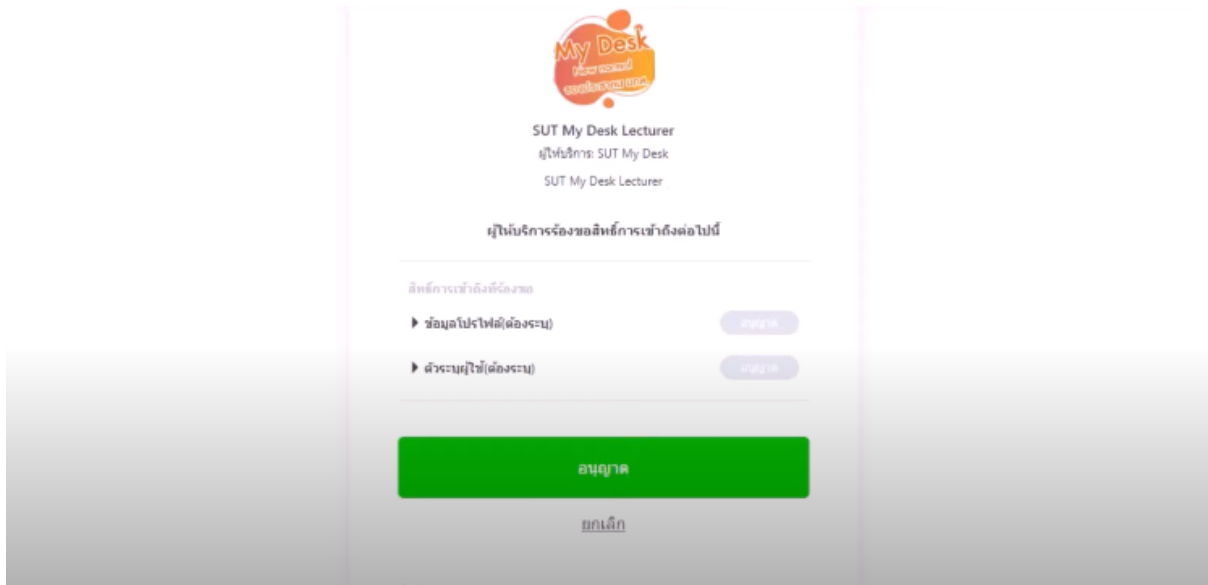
My Desk
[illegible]

SUT My Desk Lecturer
ผู้ให้บริการ: SUT My Desk
SUT My Desk Lecturer

ผู้ให้บริการร้องขอสิทธิ์การเข้าถึงต่อไปนี้

สิทธิ์การเข้าถึงที่ร้องขอ

▶ ข้อมูลโปรไฟล์(ต้องระบุ) อนุญาต

▶ ตัวระบุผู้ใช้(ต้องระบุ) อนุญาต

อนุญาต

ยกเลิก